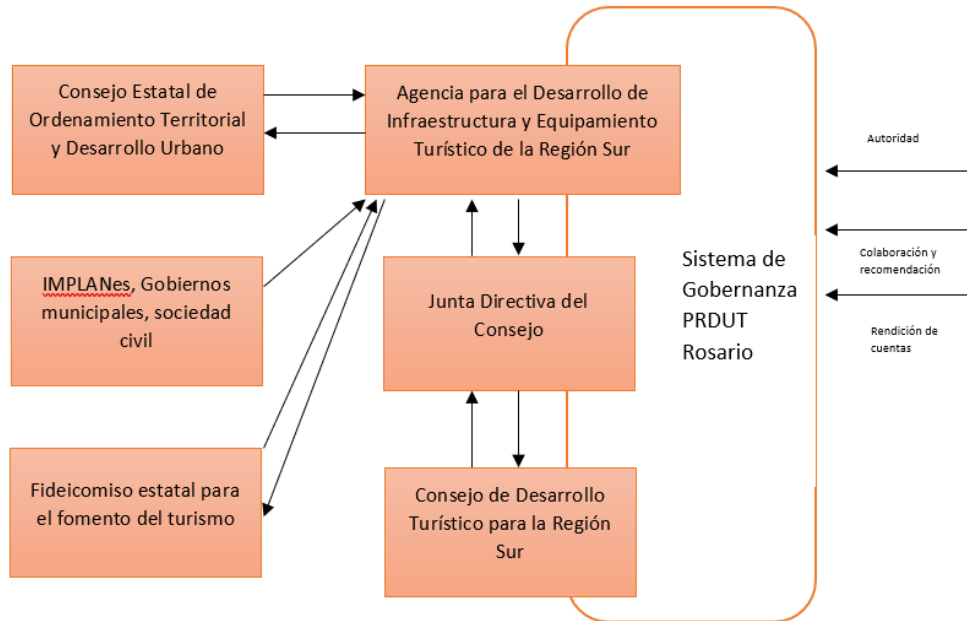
Consejo Estatal de Ordenamiento Territorial y Desarrollo Urbano

Agencia para el Desarrollo de Infraestructura y Equipamiento Turístico de la Región Sur

IMPLANes, Gobiernos municipales, sociedad civil

Junta Directiva del Consejo

Fideicomiso estatal para el fomento del turismo

Consejo de Desarrollo Turístico para la Región Sur

Sistema de Gobernanza PRDUT Rosario

Autoridad

Colaboración y recomendación

Rendición de cuentas